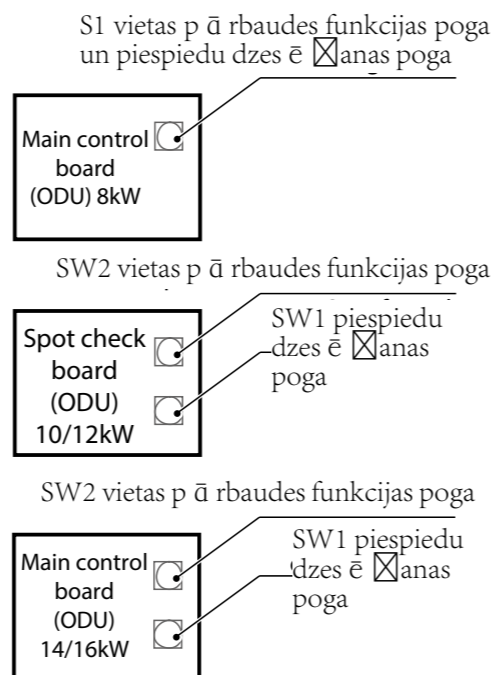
S1 vietas p ā rbaudes funkcijas poga un piespiedu dzes ē ⊠anas poga

Main control board (ODU) 8kW

SW2 vietas p ā rbaudes funkcijas poga

SW1 piespiedu dzes ē ⊠anas poga

Spot check board (ODU) 10/12kW

SW2 vietas p ā rbaudes funkcijas poga

SW1 piespiedu dzes ē ⊠anas poga

Main control board (ODU) 14/16kW